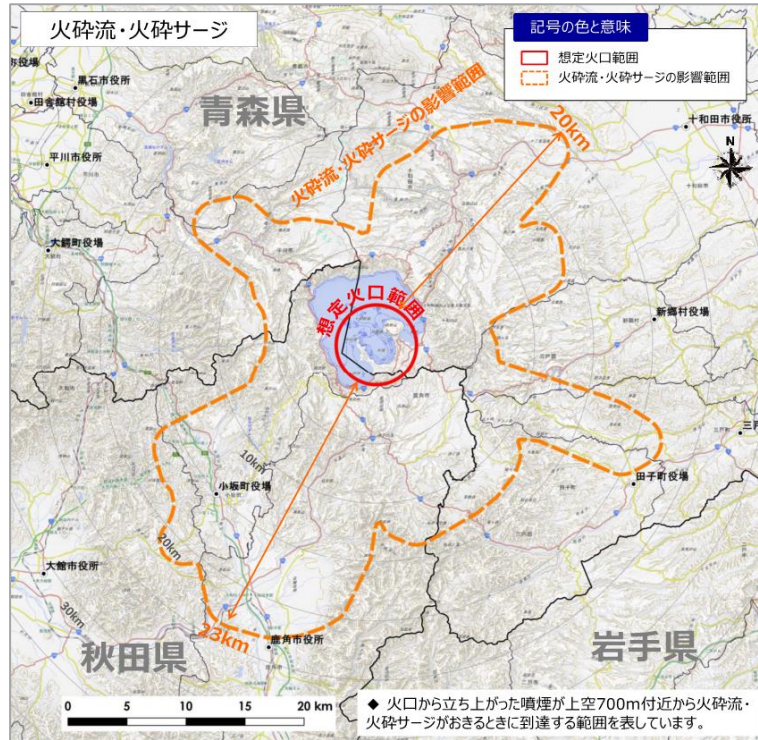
火砕流・火砕サージ

記号の色と意味
想定火口範囲
火砕流・火砕サージの影響範囲

青森県
黒石市役所
田舎館村役場
平川市役所
大鰐町役場
十和田市役所
N
火砕流・火砕サージの影響範囲
20km
想定火口範囲
新郷村役場
10km
小坂町役場
20km
田子町役場
三戸
大館市役所
30km
23km
鹿角市役所
秋田県
岩手県

0 5 10 15 20 km

◆ 火口から立ち上がった噴煙が上空700m付近から火砕流・火砕サージがおきるときに到達する範囲を表しています。